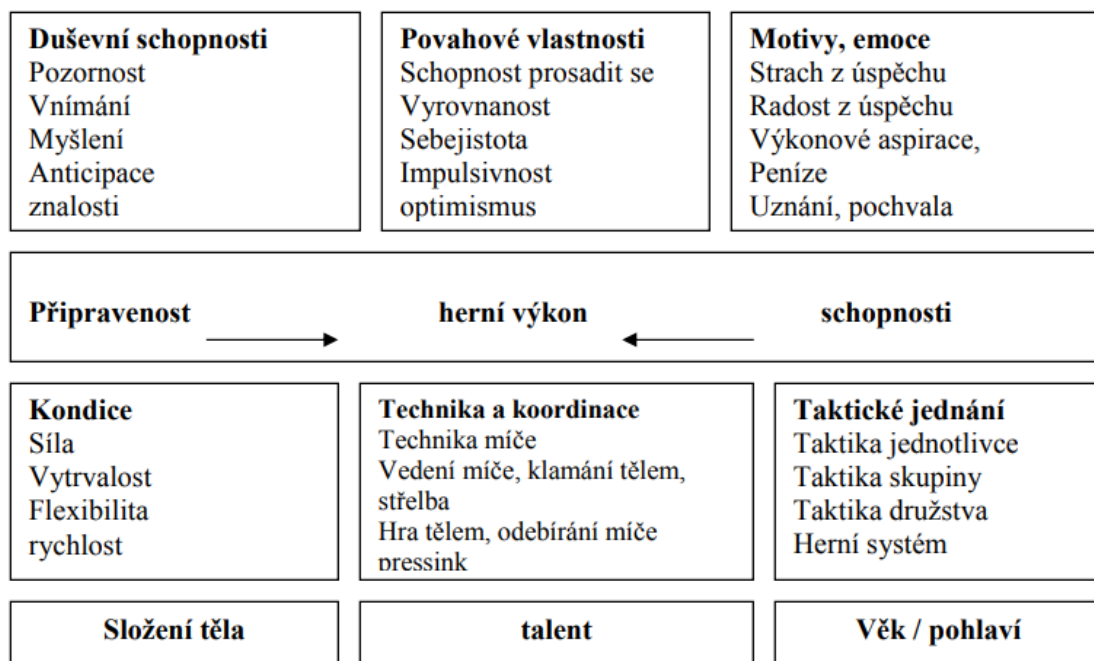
**Duševní schopnosti**
Pozornost
Vnímání
Myšlení
Anticipace
znalosti

**Povahové vlastnosti**
Schopnost prosadit se
Vyrovnanost
Sebejistota
Impulsivnost
optimismus

**Motivy, emoce**
Strach z úspěchu
Radost z úspěchu
Výkonové aspirace,
Peníze
Uznání, pochvala

**Připravenost** → **herní výkon** ← **schopnosti**

**Kondice**
Síla
Vytrvalost
Flexibilita
rychlost

**Technika a koordinace**
Technika míče
Vedení míče, klamání tělem, střelba
Hra tělem, odebírání míče
pressink

**Taktické jednání**
Taktika jednotlivce
Taktika skupiny
Taktika družstva
Herní systém

**Složení těla**

**talent**

**Věk / pohlaví**